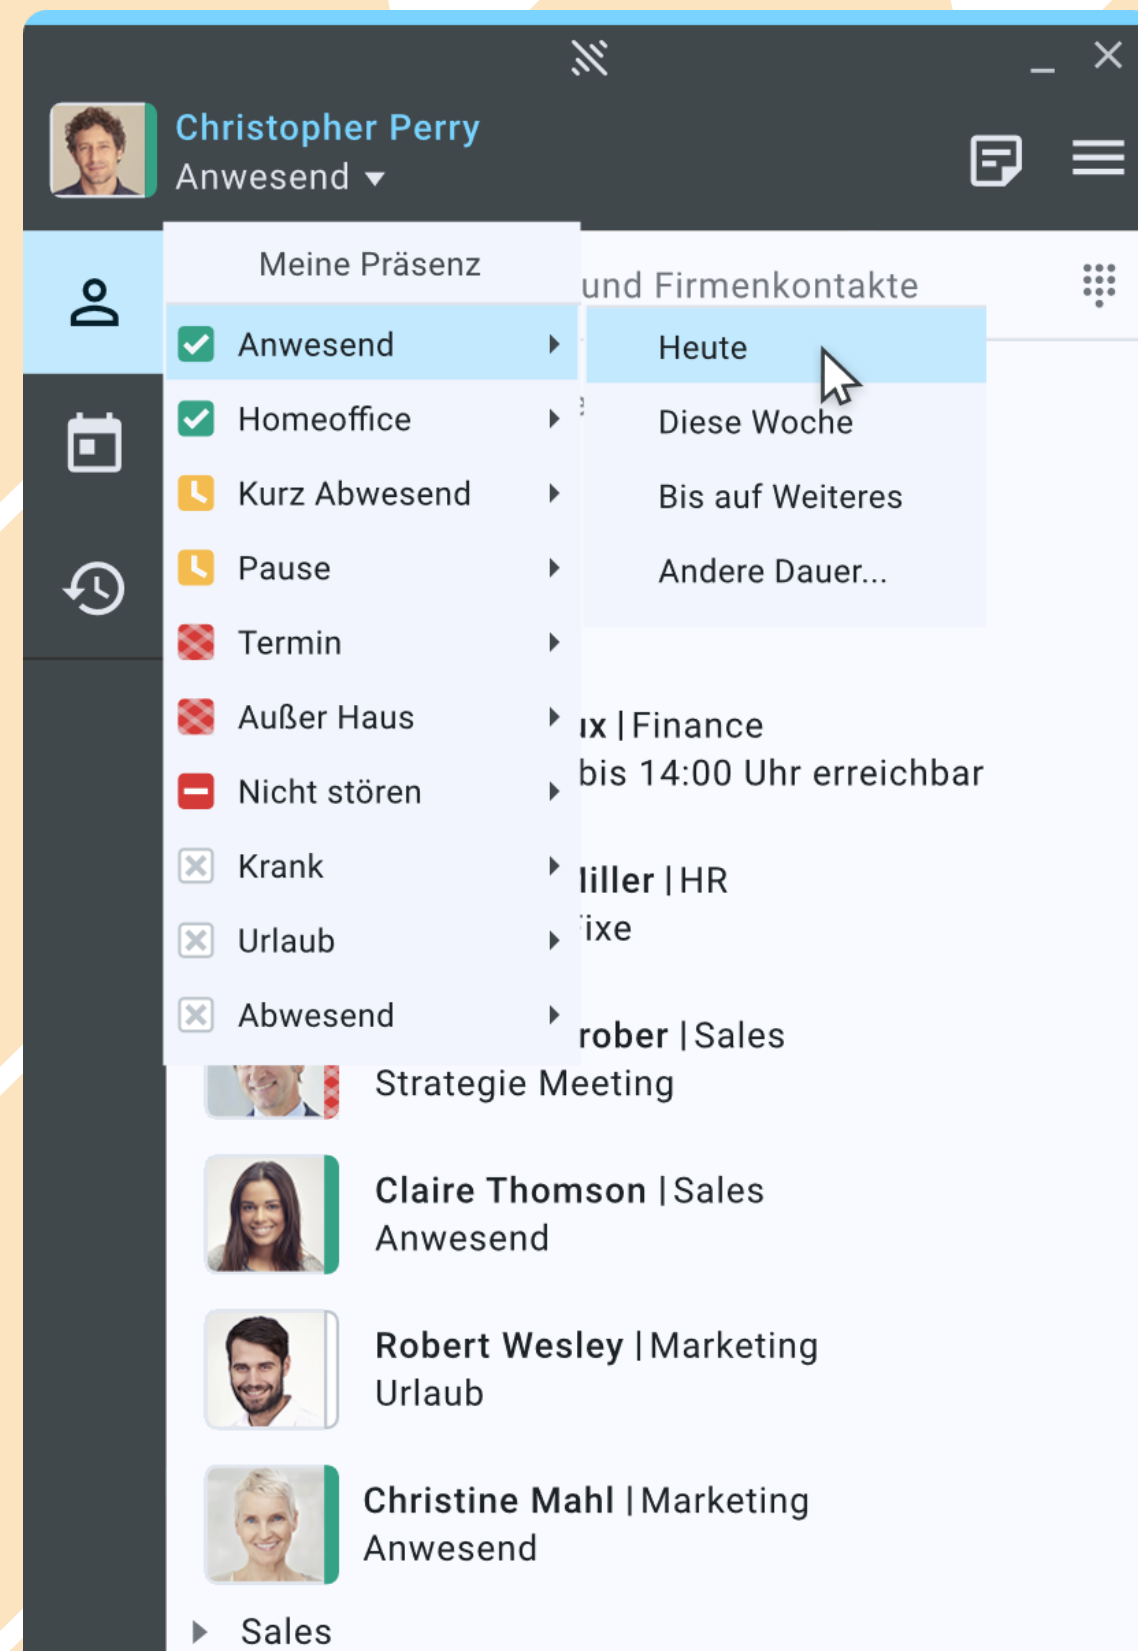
Christopher Perry
Anwesend

Meine Präsenz
Anwesend
Homeoffice
Kurz Abwesend
Pause
Termin
Außer Haus
Nicht stören
Krank
Urlaub
Abwesend

Heute
Diese Woche
Bis auf Weiteres
Andere Dauer...

und Firmenkontakte

ıx | Finance
bis 14:00 Uhr erreichbar

liller | HR
ixe

rober | Sales
Strategie Meeting

Claire Thomson | Sales
Anwesend

Robert Wesley | Marketing
Urlaub

Christine Mahl | Marketing
Anwesend

Sales